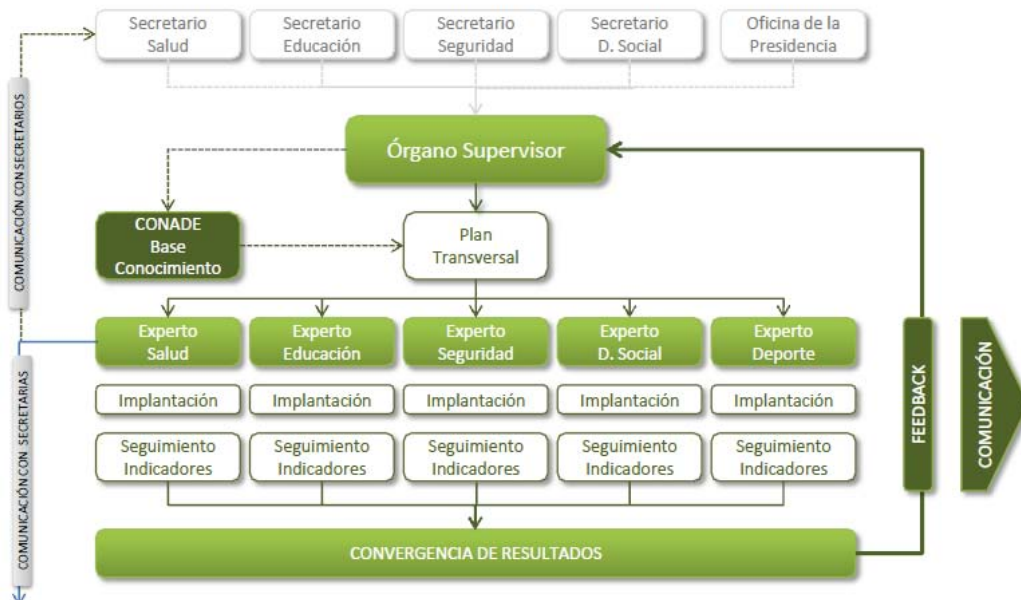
Secretario Salud

Secretario Educación

Secretario Seguridad

Secretario D. Social

Oficina de la Presidencia

COMUNICACIÓN CON SECRETARIOS

Órgano Supervisor

CONADE Base Conocimiento

Plan Transversal

Experto Salud

Experto Educación

Experto Seguridad

Experto D. Social

Experto Deporte

Implantación

Implantación

Implantación

Implantación

Implantación

Seguimiento Indicadores

Seguimiento Indicadores

Seguimiento Indicadores

Seguimiento Indicadores

Seguimiento Indicadores

COMUNICACIÓN CON SECRETARIAS

CONVERGENCIA DE RESULTADOS

FEEDBACK

COMUNICACIÓN